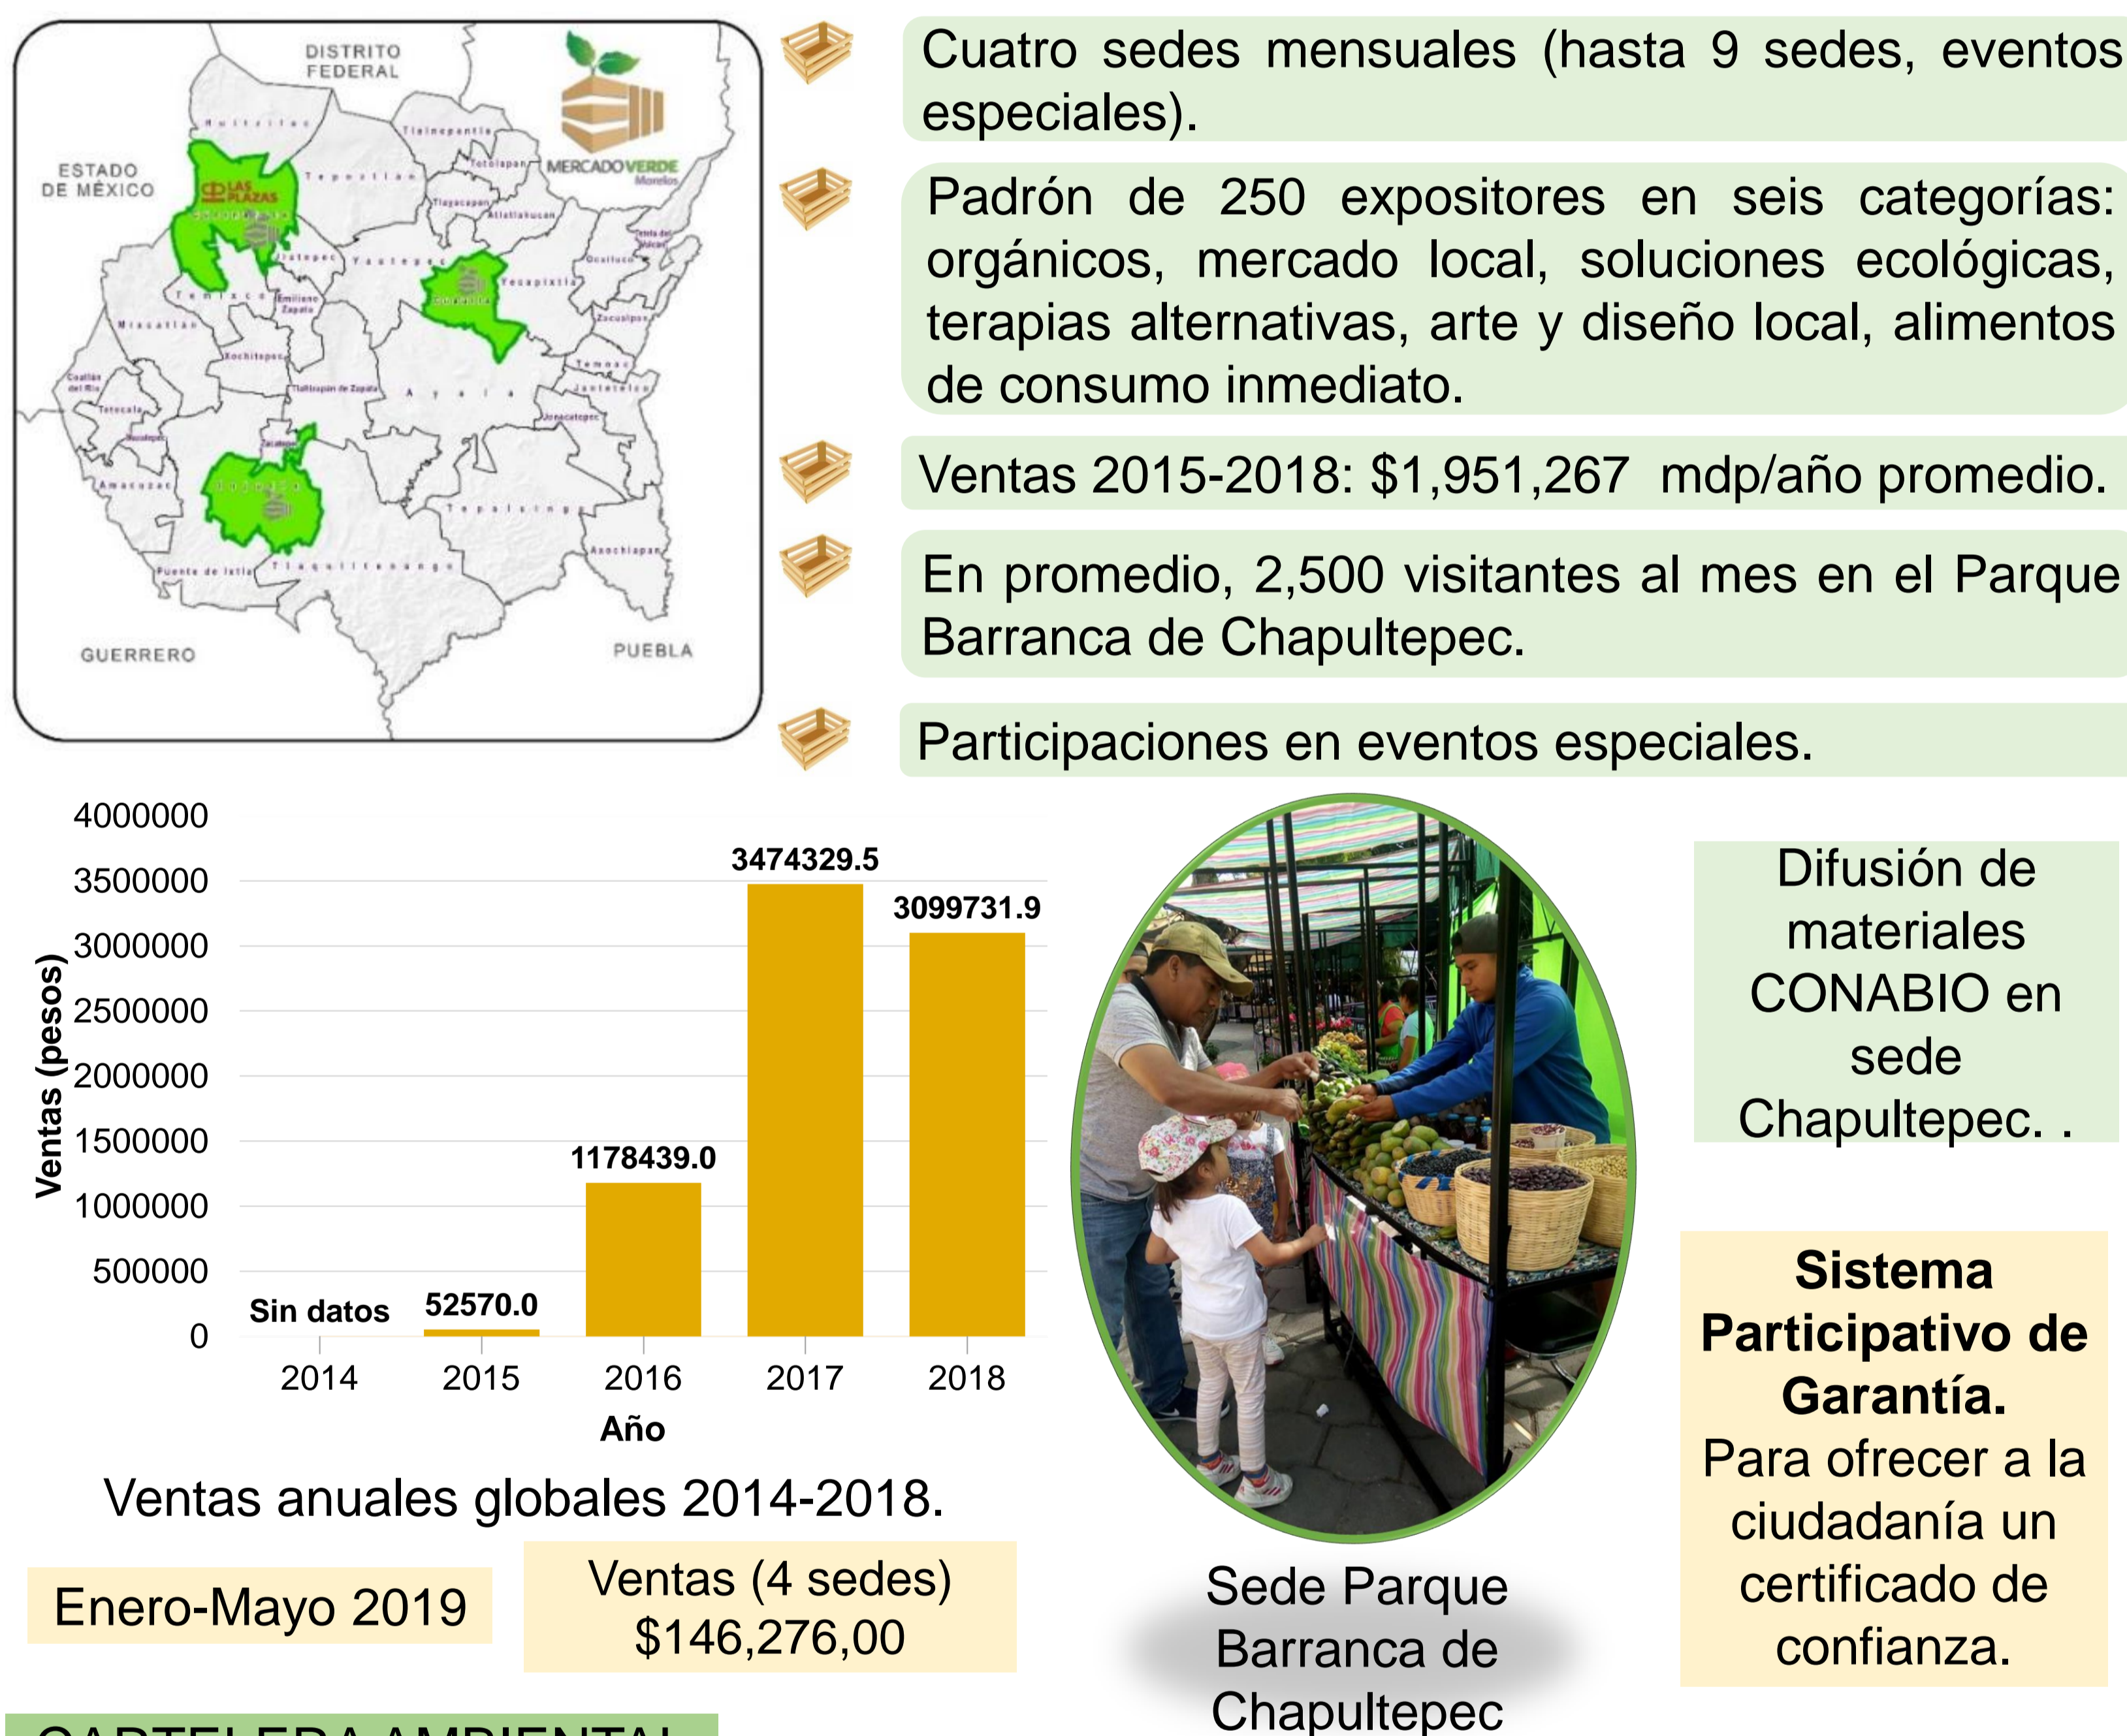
DISTRITO FEDERAL

ESTADO DE MÉXICO

GUERRERO

PUEBLA

MERCADO VERDE Morelos

Huitzilac
Tlalnepantla
Tepoztlán
Totolapan
Tlayacapan
Atlatlahucan
Jiutepec
Yautepec
Yecapixtla
Ocuituco
Tetela del Volcán
Temixco
Emiliano Zapata
Miacatlán
Cuautla
Zacualpan
Xochitepec
Temoac
Coatlán del Río
Tlaltizapán de Zapata
Ayala
Jantetelco
Tetecala
Jonacatepec
Mazatepec
Zacatepec
Amacuzac
Jojutla
Tepalcingo
Axochiapan
Puente de Ixtla
Tlaquiltenango

Cuatro sedes mensuales (hasta 9 sedes, eventos especiales).

Padrón de 250 expositores en seis categorías: orgánicos, mercado local, soluciones ecológicas, terapias alternativas, arte y diseño local, alimentos de consumo inmediato.

Ventas 2015-2018: $1,951,267 mdp/año promedio.

En promedio, 2,500 visitantes al mes en el Parque Barranca de Chapultepec.

Participaciones en eventos especiales.

Ventas (pesos)
4000000
3500000
3000000
2500000
2000000
1500000
1000000
500000
0
Sin datos
52570.0
1178439.0
3474329.5
3099731.9
2014
2015
2016
2017
2018
Año

Ventas anuales globales 2014-2018.

Enero-Mayo 2019

Ventas (4 sedes) $146,276,00

Difusión de materiales CONABIO en sede Chapultepec. .

Sistema Participativo de Garantía.
Para ofrecer a la ciudadanía un certificado de confianza.

Sede Parque Barranca de Chapultepec

CARTELERA AMBIENTAL